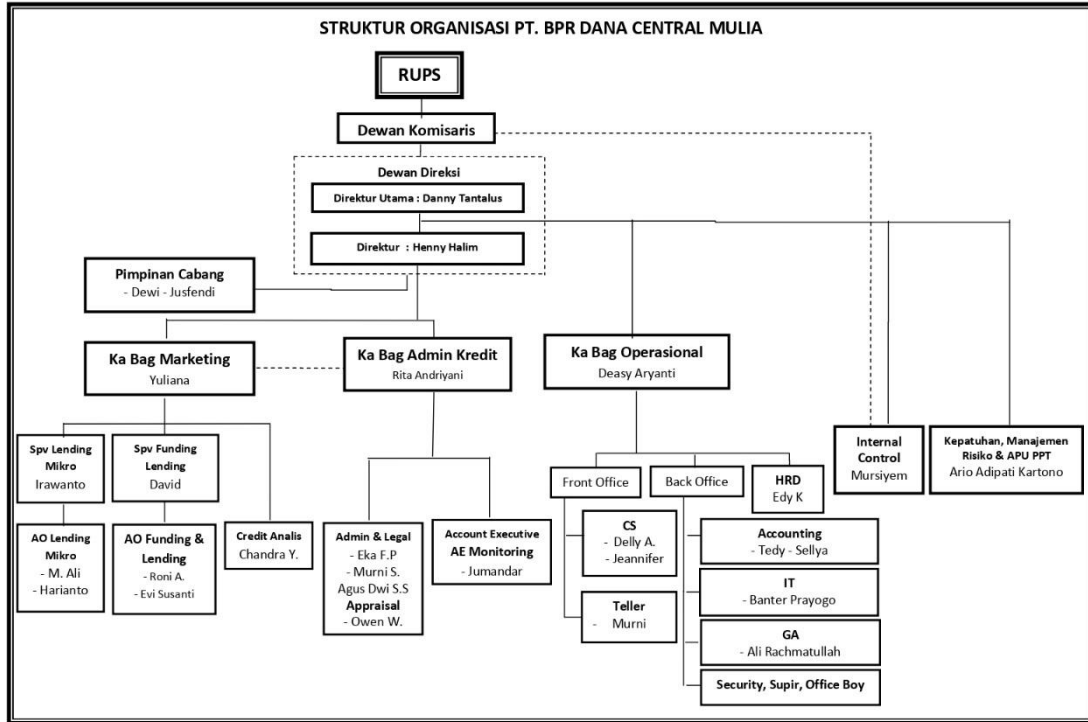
STRUKTUR ORGANISASI PT. BPR DANA CENTRAL MULIA

RUPS

Dewan Komisaris

Dewan Direksi

Direktur Utama : Danny Tantalus

Direktur : Henny Halim

Pimpinan Cabang
- Dewi - Jusfendi

Ka Bag Marketing
Yuliana

Ka Bag Admin Kredit
Rita Andriyani

Ka Bag Operasional
Deasy Aryanti

Internal Control
Mursiyem

Kepatuhan, Manajemen Risiko & APU PPT
Ario Adipati Kartono

Spv Lending Mikro
Irawanto

Spv Funding Lending
David

AO Lending Mikro
- M. Ali
- Harianto

AO Funding & Lending
- Roni A.
- Evi Susanti

Credit Analis
Chandra Y.

Admin & Legal
- Eka F.P
- Murni S.
Agus Dwi S.S
Appraisal
- Owen W.

Account Executive
AE Monitoring
- Jumandar

Front Office

Back Office

HRD
Edy K

CS
- Delly A.
- Jeannifer

Teller
- Murni

Accounting
- Tedy - Sellya

IT
- Banter Prayogo

GA
- Ali Rachmatullah

Security, Supir, Office Boy